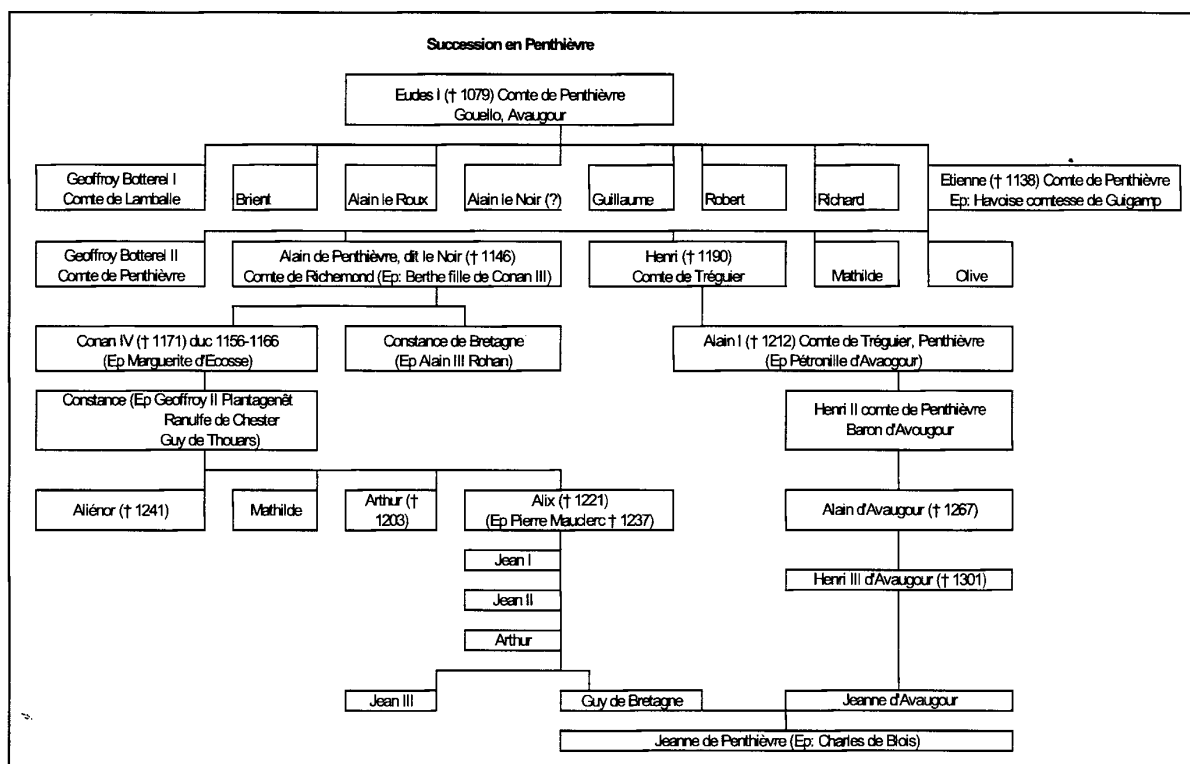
Succession en Penthièvre

Eudes I († 1079) Comte de Penthièvre
Gouello, Avaugour

Geoffroy Botterel I
Comte de Lamballe

Brient

Alain le Roux

Alain le Noir (?)

Guillaume

Robert

Richard

Etienne († 1138) Comte de Penthièvre
Ep: Havoise comtesse de Guigamp

Geoffroy Botterel II
Comte de Penthièvre

Alain de Penthièvre, dit le Noir († 1146)
Comte de Richemond (Ep: Berthe fille de Conan III)

Henri († 1190)
Comte de Tréguier

Mathilde

Olive

Conan IV († 1171) duc 1156-1166
(Ep Marguerite d'Ecosse)

Constance de Bretagne
(Ep Alain III Rohan)

Alain I († 1212) Comte de Tréguier, Penthièvre
(Ep Pétronille d'Avaugour)

Constance (Ep Geoffroy II Plantagenêt
Ranulfe de Chester
Guy de Thouars)

Henri II comte de Penthièvre
Baron d'Avaugour

Aliénor († 1241)

Mathilde

Arthur († 1203)

Alix († 1221)
(Ep Pierre Mauclerc † 1237)

Alain d'Avaugour († 1267)

Jean I

Jean II

Arthur

Henri III d'Avaugour († 1301)

Jean III

Guy de Bretagne

Jeanne d'Avaugour

Jeanne de Penthièvre (Ep: Charles de Blois)